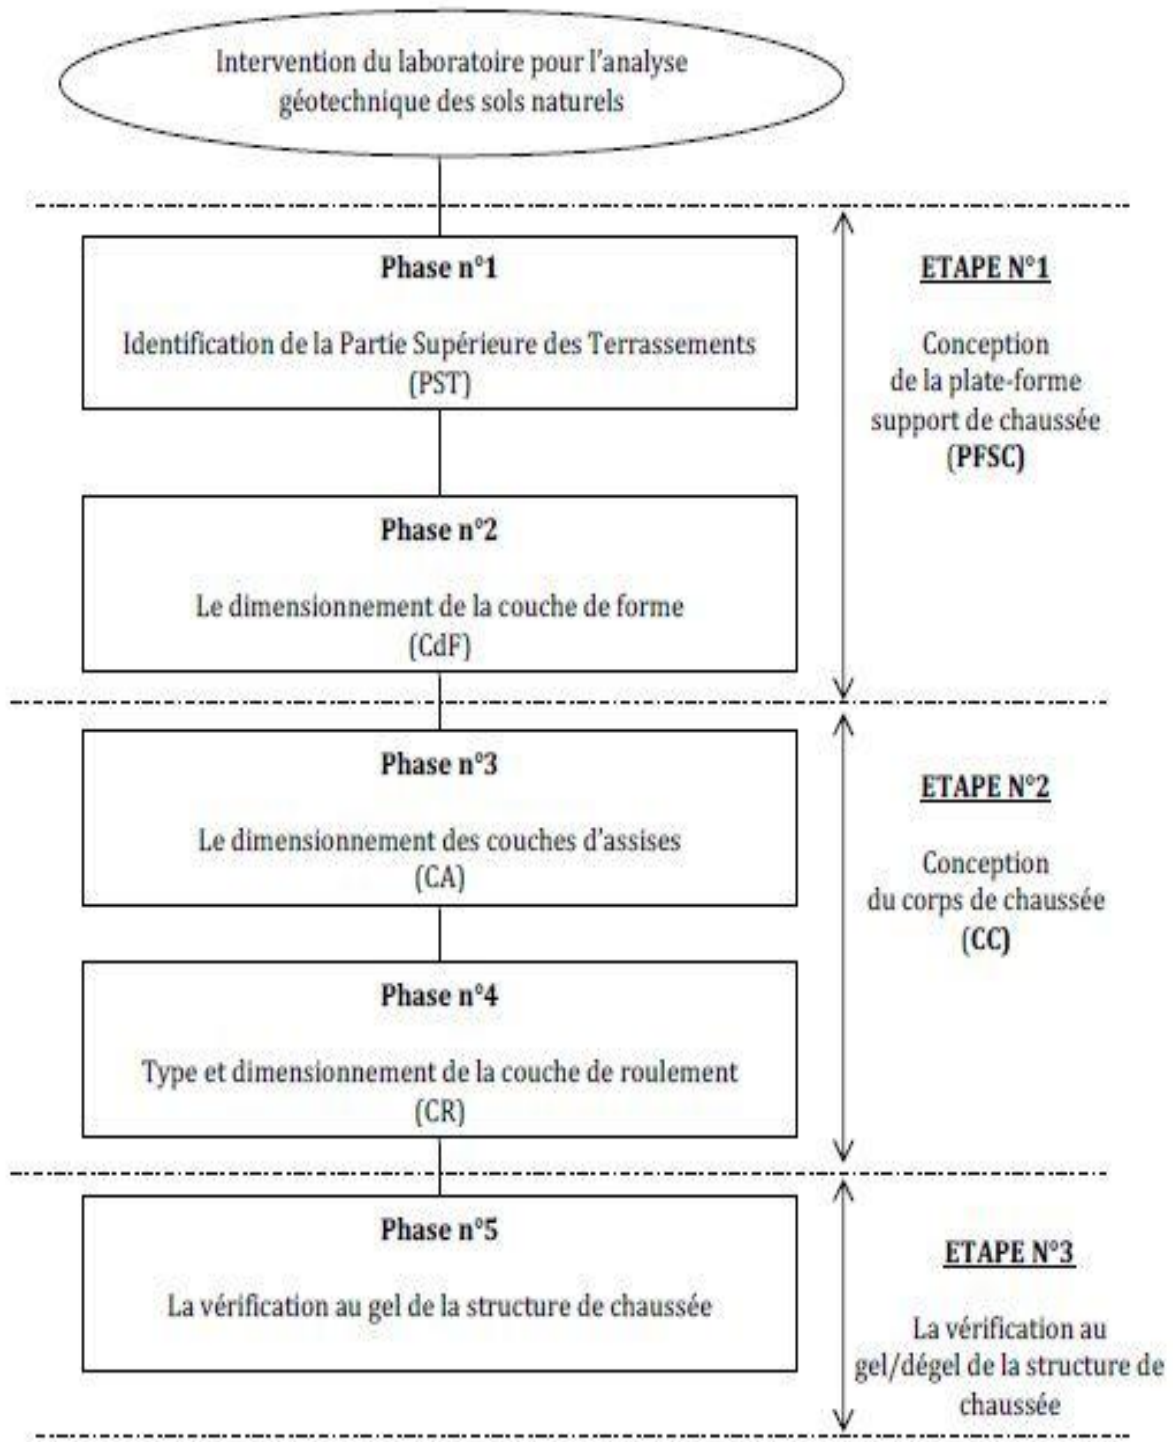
Intervention du laboratoire pour l'analyse géotechnique des sols naturels

Phase n°1

Identification de la Partie Supérieure des Terrassements (PST)

ETAPE N°1

Conception de la plate-forme support de chaussée (PFSC)

Phase n°2

Le dimensionnement de la couche de forme (CdF)

Phase n°3

Le dimensionnement des couches d'assises (CA)

ETAPE N°2

Conception du corps de chaussée (CC)

Phase n°4

Type et dimensionnement de la couche de roulement (CR)

Phase n°5

La vérification au gel de la structure de chaussée

ETAPE N°3

La vérification au gel/dégel de la structure de chaussée